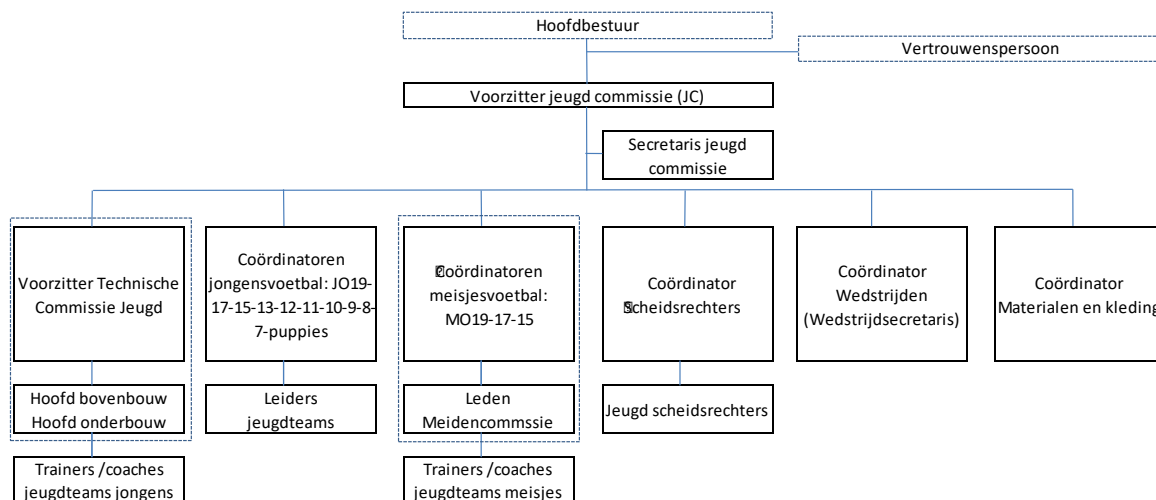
Hoofdbestuur

Vertrouwenspersoon

Voorzitter jeugd commissie (JC)

Secretaris jeugd commissie

Voorzitter Technische Commissie Jeugd

Hoofd bovenbouw
Hoofd onderbouw

Trainers /coaches jeugdteams jongens

Coördinatoren jongensvoetbal: JO19-17-15-13-12-11-10-9-8-7-puppies

Leiders jeugdteams

Coördinatoren meisjesvoetbal: MO19-17-15

Leden Meidencommssie

Trainers /coaches jeugdteams meisjes

Coördinator Scheidsrechters

Jeugd scheidsrechters

Coördinator Wedstrijden (Wedstrijdsecretaris)

Coördinator Materialen en kleding